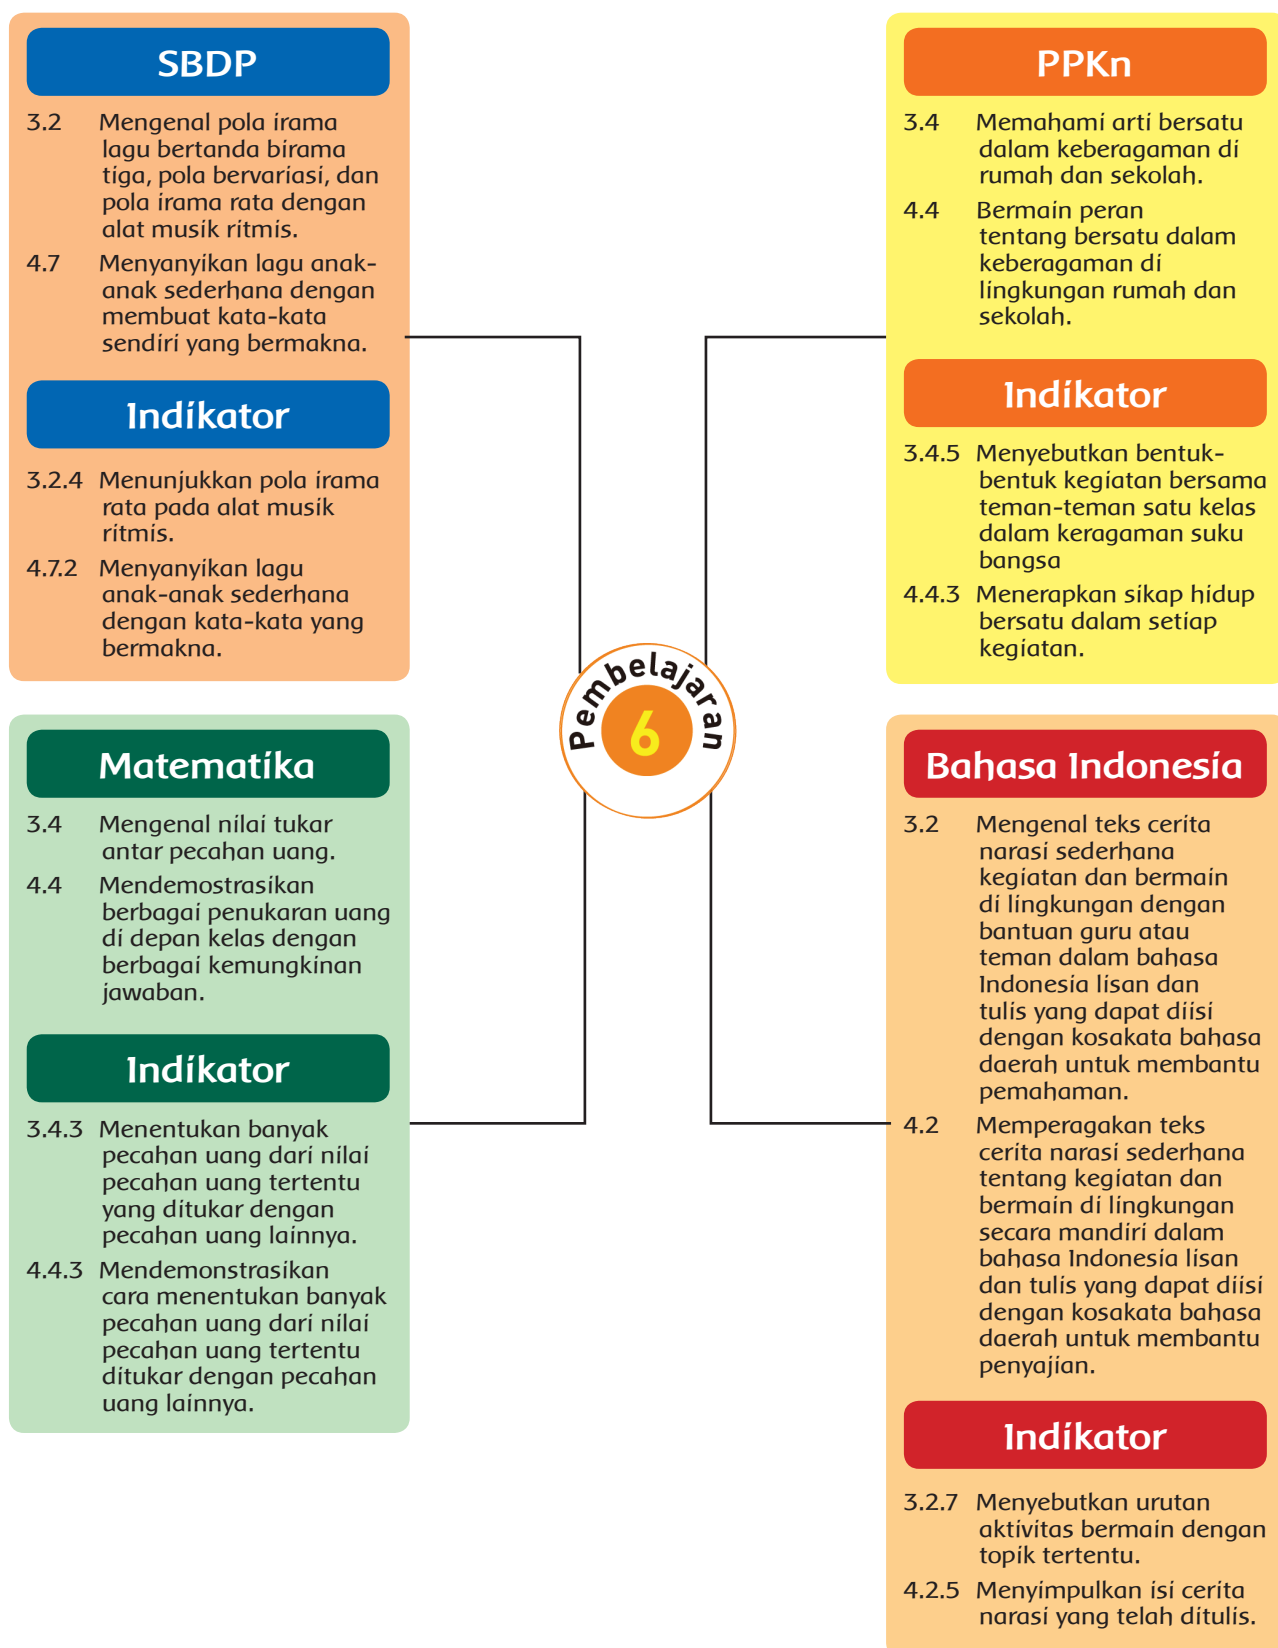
SBDP

3.2 Mengenal pola irama lagu bertanda birama tiga, pola bervariasi, dan pola irama rata dengan alat musik ritmis.

4.7 Menyanyikan lagu anak-anak sederhana dengan membuat kata-kata sendiri yang bermakna.

Indikator

3.2.4 Menunjukkan pola irama rata pada alat musik ritmis.

4.7.2 Menyanyikan lagu anak-anak sederhana dengan kata-kata yang bermakna.

Matematika

3.4 Mengenal nilai tukar antar pecahan uang.

4.4 Mendemostrasikan berbagai penukaran uang di depan kelas dengan berbagai kemungkinan jawaban.

Indikator

3.4.3 Menentukan banyak pecahan uang dari nilai pecahan uang tertentu yang ditukar dengan pecahan uang lainnya.

4.4.3 Mendemonstrasikan cara menentukan banyak pecahan uang dari nilai pecahan uang tertentu ditukar dengan pecahan uang lainnya.

Pembelajaran 6

PPKn

3.4 Memahami arti bersatu dalam keberagaman di rumah dan sekolah.

4.4 Bermain peran tentang bersatu dalam keberagaman di lingkungan rumah dan sekolah.

Indikator

3.4.5 Menyebutkan bentuk-bentuk kegiatan bersama teman-teman satu kelas dalam keragaman suku bangsa

4.4.3 Menerapkan sikap hidup bersatu dalam setiap kegiatan.

Bahasa Indonesia

3.2 Mengenal teks cerita narasi sederhana kegiatan dan bermain di lingkungan dengan bantuan guru atau teman dalam bahasa Indonesia lisan dan tulis yang dapat diisi dengan kosakata bahasa daerah untuk membantu pemahaman.

4.2 Memperagakan teks cerita narasi sederhana tentang kegiatan dan bermain di lingkungan secara mandiri dalam bahasa Indonesia lisan dan tulis yang dapat diisi dengan kosakata bahasa daerah untuk membantu penyajian.

Indikator

3.2.7 Menyebutkan urutan aktivitas bermain dengan topik tertentu.

4.2.5 Menyimpulkan isi cerita narasi yang telah ditulis.